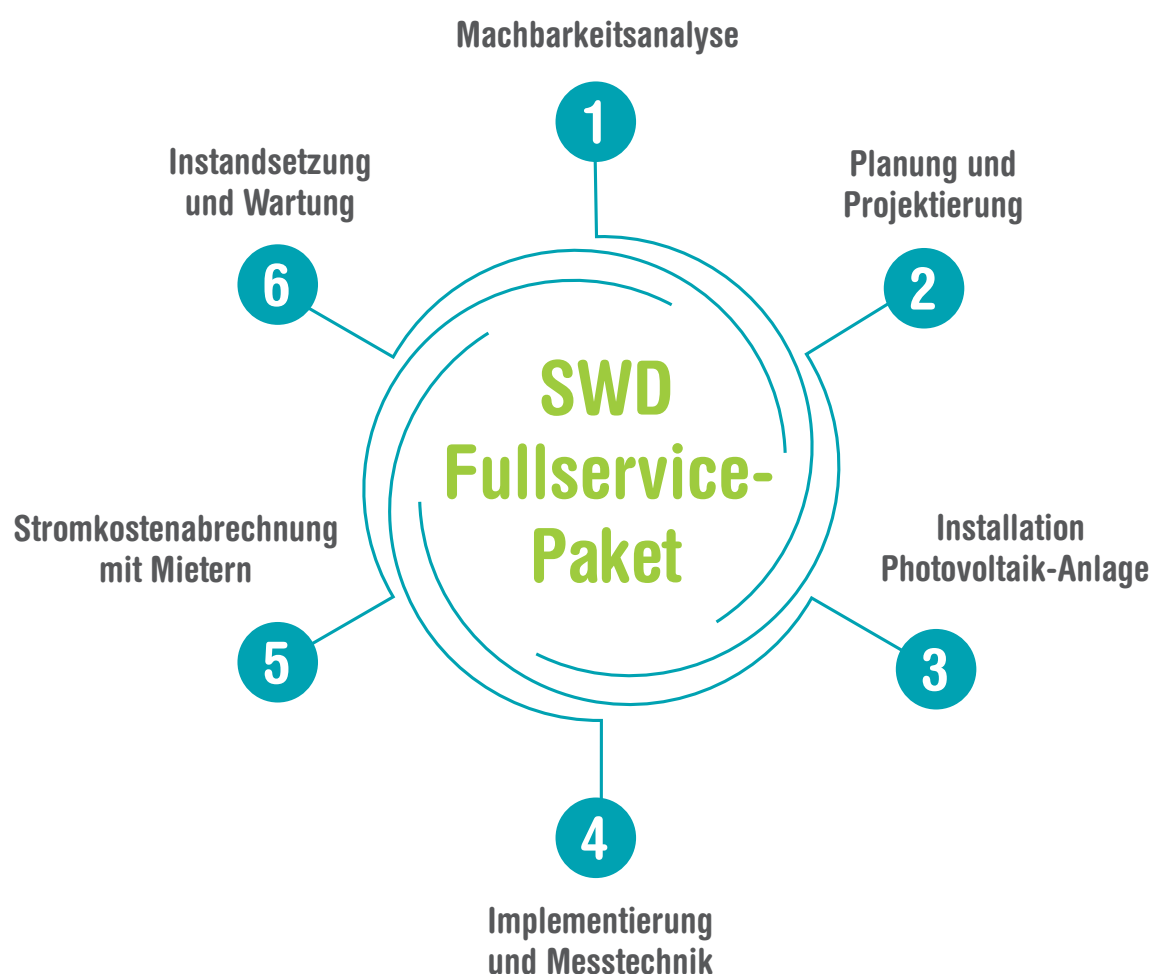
Machbarkeitsanalyse

1

Instandsetzung und Wartung

Planung und Projektierung

6

2

SWD Fullservice-Paket

Stromkostenabrechnung mit Mietern

Installation Photovoltaik-Anlage

5

3

4

Implementierung und Messtechnik